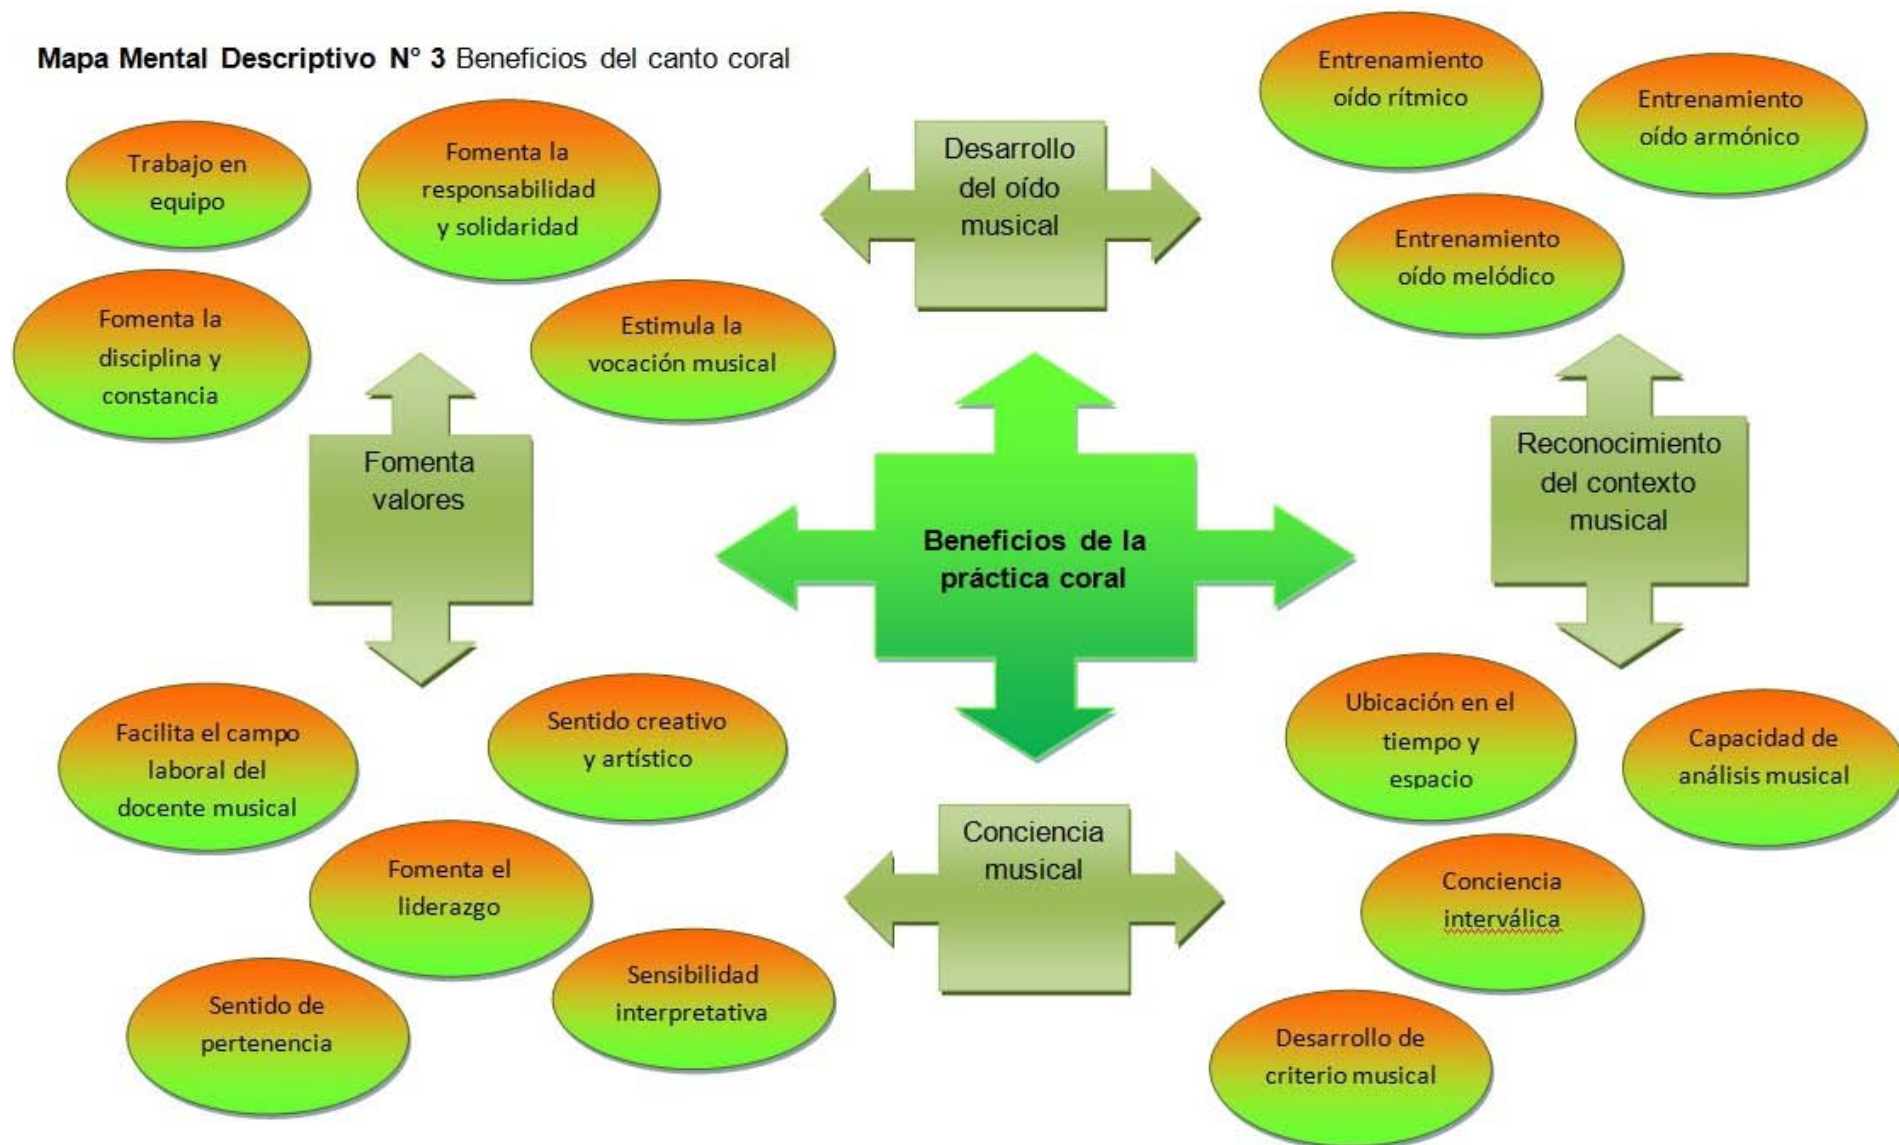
**Mapa Mental Descriptivo N° 3** Beneficios del canto coral

Trabajo en equipo

Fomenta la responsabilidad y solidaridad

Fomenta la disciplina y constancia

Estimula la vocación musical

Fomenta valores

Desarrollo del oído musical

Entrenamiento oído rítmico

Entrenamiento oído armónico

Entrenamiento oído melódico

Reconocimiento del contexto musical

**Beneficios de la práctica coral**

Facilita el campo laboral del docente musical

Sentido creativo y artístico

Fomenta el liderazgo

Sentido de pertenencia

Sensibilidad interpretativa

Conciencia musical

Ubicación en el tiempo y espacio

Capacidad de análisis musical

Conciencia interválica

Desarrollo de criterio musical